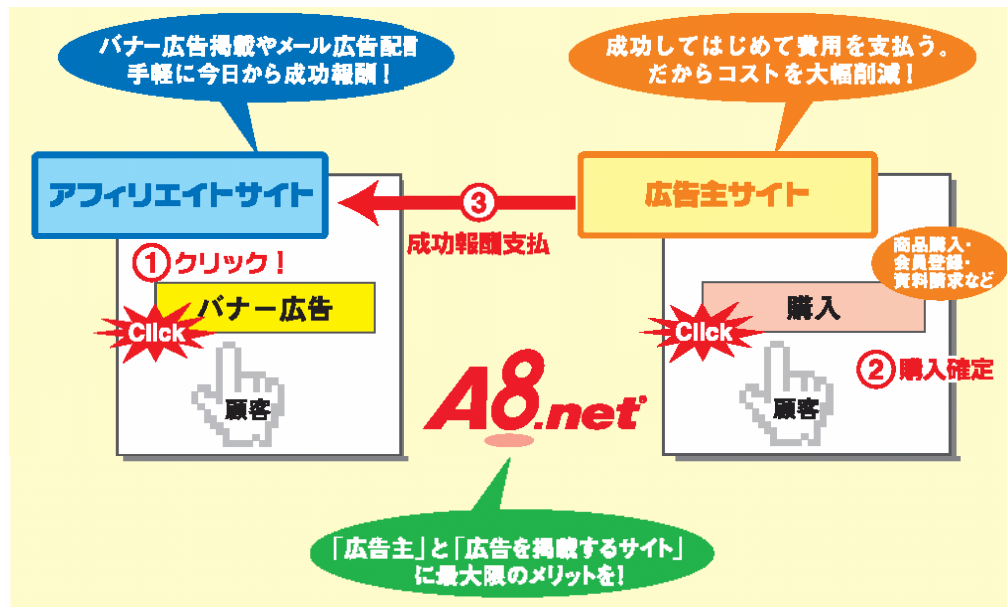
バナー広告掲載やメール広告配信
手軽に今日から成功報酬！

成功してはじめて費用を支払う。
だからコストを大幅削減！

アフィリエイトサイト

③
成功報酬支払

広告主サイト

商品購入・
会員登録・
資料請求など

①クリック！

バナー広告

Click

顧客

購入

Click

②購入確定

顧客

A8.net

「広告主」と「広告を掲載するサイト」
に最大限のメリットを！